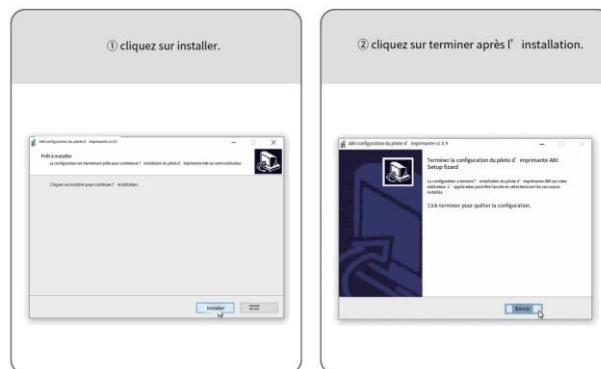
① cliquez sur installer.

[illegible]

Prêt à installer

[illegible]

Cliquez sur installer pour continuer l' installation.

Installer

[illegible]

② cliquez sur terminer après l' installation.

ABI configuration du pilote d' imprimante v1.0.9

Terminer la configuration du pilote d' imprimante ABI Setup fizard

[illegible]

Click terminer pour quitter la configuration.

Finish